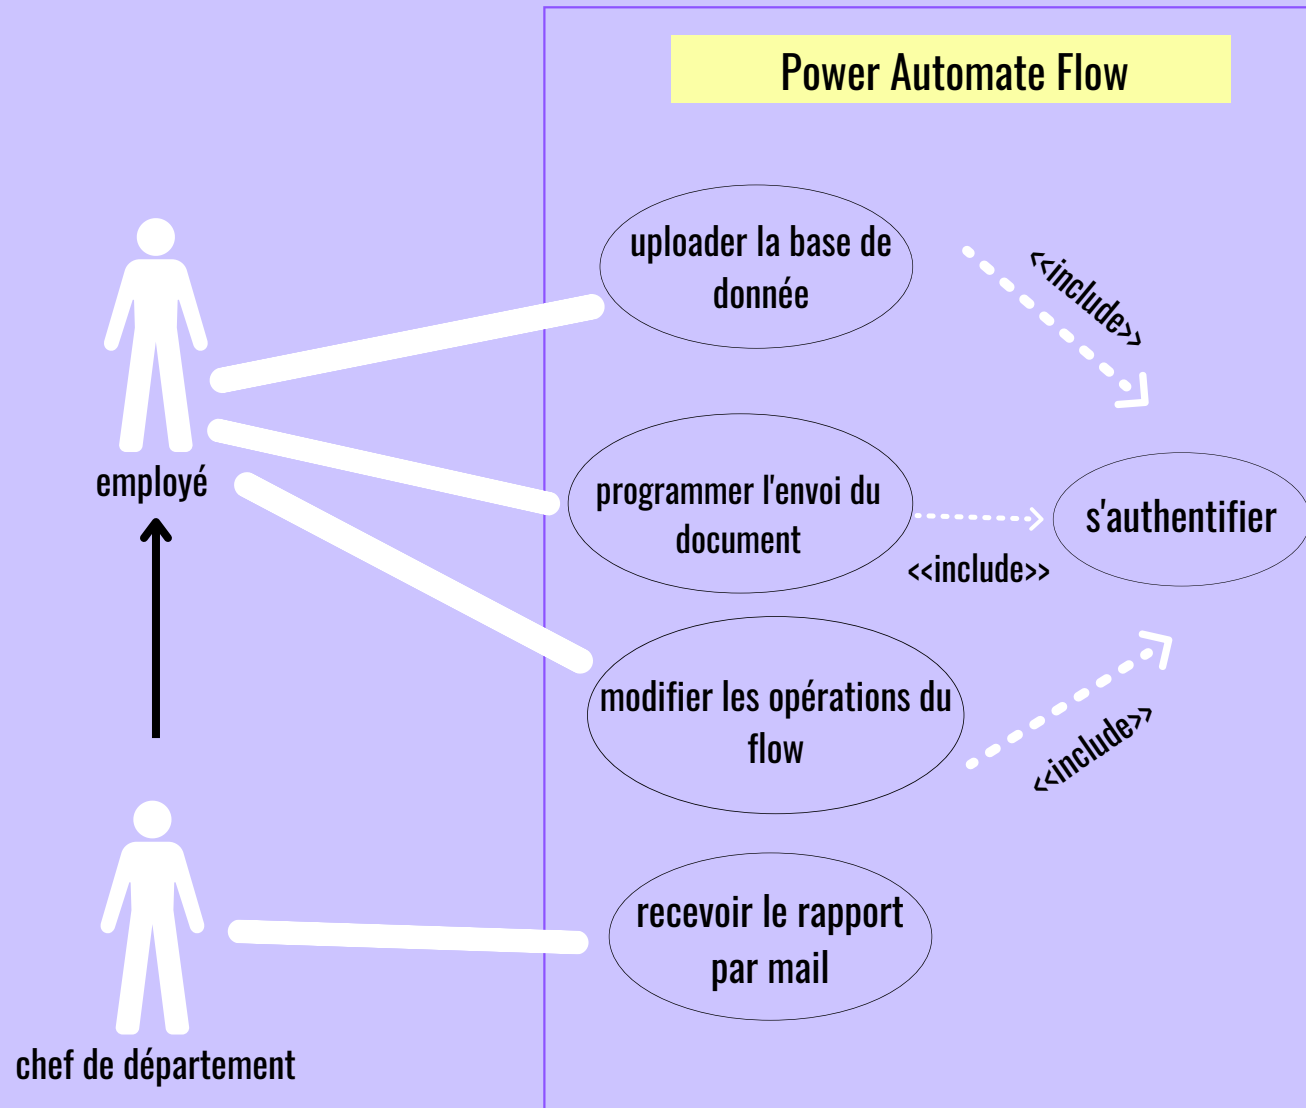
Power Automate Flow

uploader la base de donnée

<<include>>

employé

programmer l'envoi du document

s'authentifier

<<include>>

modifier les opérations du flow

<<include>>

recevoir le rapport par mail

chef de département